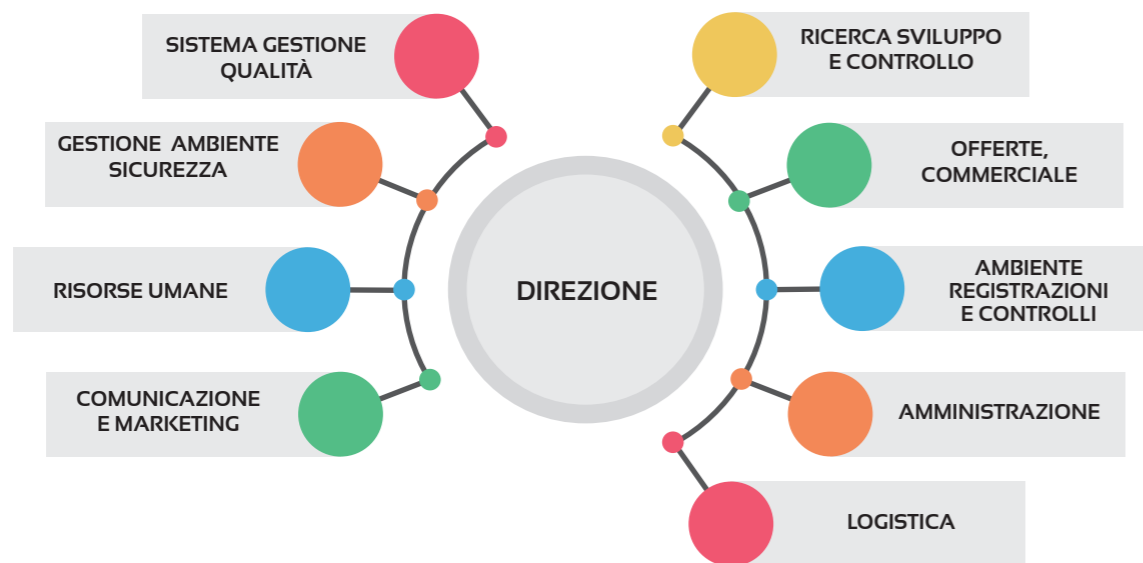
SISTEMA GESTIONE QUALITÀ

GESTIONE AMBIENTE SICUREZZA

RISORSE UMANE

COMUNICAZIONE E MARKETING

DIREZIONE

RICERCA SVILUPPO E CONTROLLO

OFFERTE, COMMERCIALE

AMBIENTE REGISTRAZIONI E CONTROLLI

AMMINISTRAZIONE

LOGISTICA